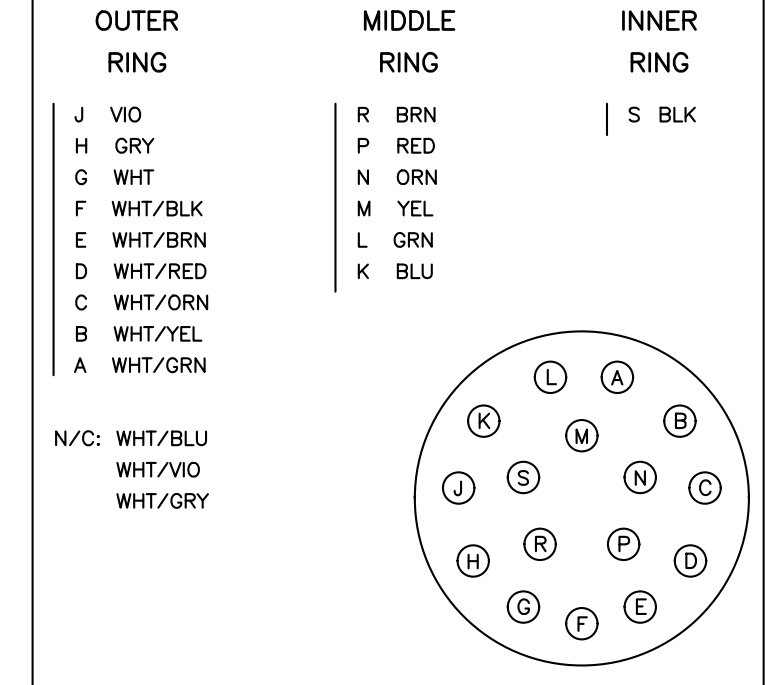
OUTER RING

J VIO
H GRY
G WHT
F WHT/BLK
E WHT/BRN
D WHT/RED
C WHT/ORN
B WHT/YEL
A WHT/GRN

N/C: WHT/BLU
WHT/VIO
WHT/GRY

MIDDLE RING

R BRN
P RED
N ORN
M YEL
L GRN
K BLU

INNER RING

S BLK

L A
K M B
J S N C
H R P D
G F E